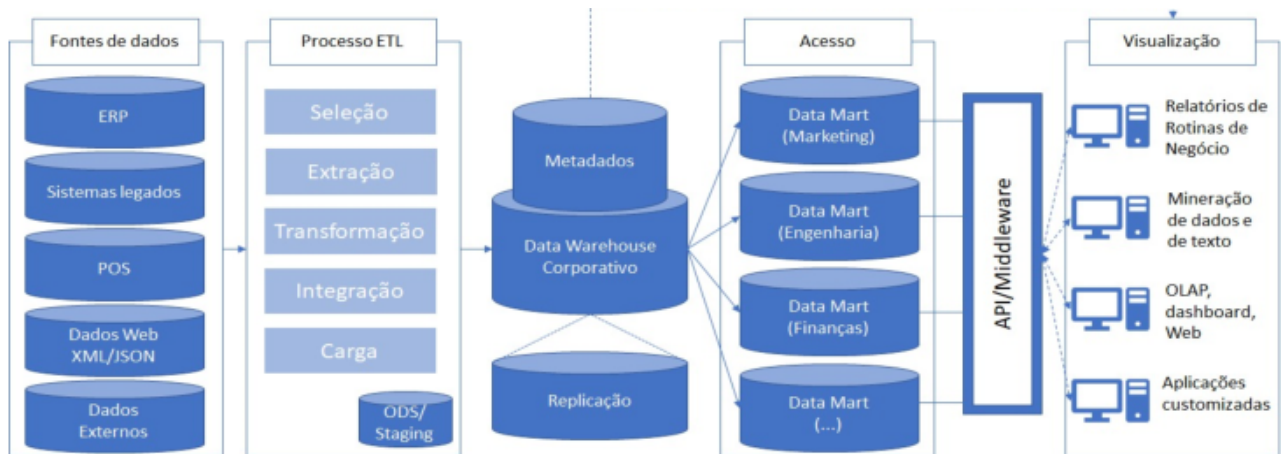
Fontes de dados

ERP

Sistemas legados

POS

Dados Web XML/JSON

Dados Externos

Processo ETL

Seleção

Extração

Transformação

Integração

Carga

ODS/ Staging

Metadados

Data Warehouse Corporativo

Replicação

Acesso

Data Mart (Marketing)

Data Mart (Engenharia)

Data Mart (Finanças)

Data Mart (...)

API/Middleware

Visualização

Relatórios de Rotinas de Negócio

Mineração de dados e de texto

OLAP, dashboard, Web

Aplicações customizadas